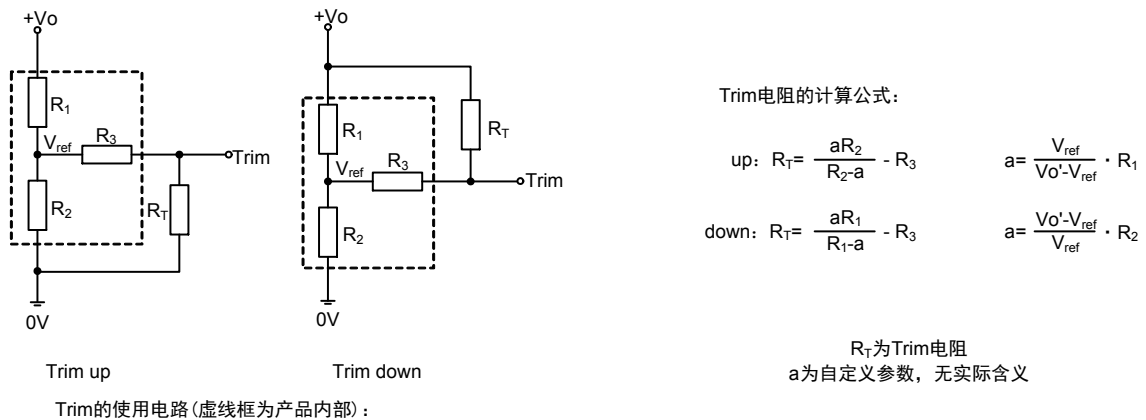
+Vo

$R_1$

$V_{ref}$

$R_3$

Trim

$R_2$

$R_T$

0V

Trim up

+Vo

$R_1$

$V_{ref}$

$R_3$

$R_T$

Trim

$R_2$

0V

Trim down

Trim的使用电路(虚线框为产品内部)：

Trim电阻的计算公式：

up：$R_T = \frac{aR_2}{R_2-a} - R_3$  $a = \frac{V_{ref}}{Vo'-V_{ref}} \cdot R_1$

down：$R_T = \frac{aR_1}{R_1-a} - R_3$  $a = \frac{Vo'-V_{ref}}{V_{ref}} \cdot R_2$

$R_T$为Trim电阻
a为自定义参数，无实际含义